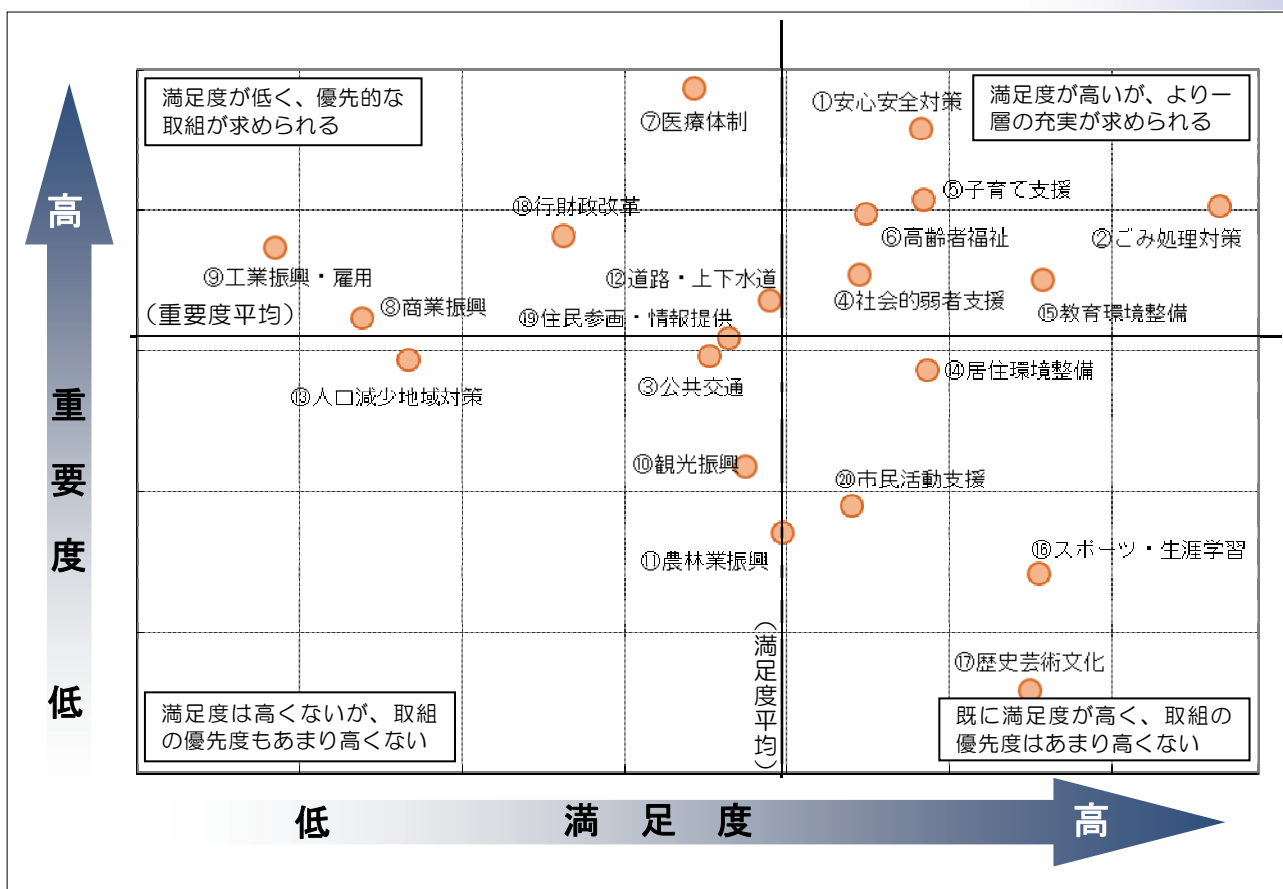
高

重要度

低

満足度が低く、優先的な取組が求められる

⑦医療体制

①安心安全対策

満足度が高いが、より一層の充実が求められる

⑤子育て支援

⑱行財政改革

⑥高齢者福祉

②ごみ処理対策

⑨工業振興・雇用

⑫道路・上下水道

④社会的弱者支援

⑮教育環境整備

(重要度平均)

⑧商業振興

⑲住民参画・情報提供

⑭居住環境整備

③公共交通

⑬人口減少地域対策

⑩観光振興

⑳市民活動支援

⑪農林業振興

⑯スポーツ・生涯学習

(満足度平均)

⑰歴史芸術文化

満足度は高くないが、取組の優先度もあまり高くない

既に満足度が高く、取組の優先度はあまり高くない

低

満足度

高